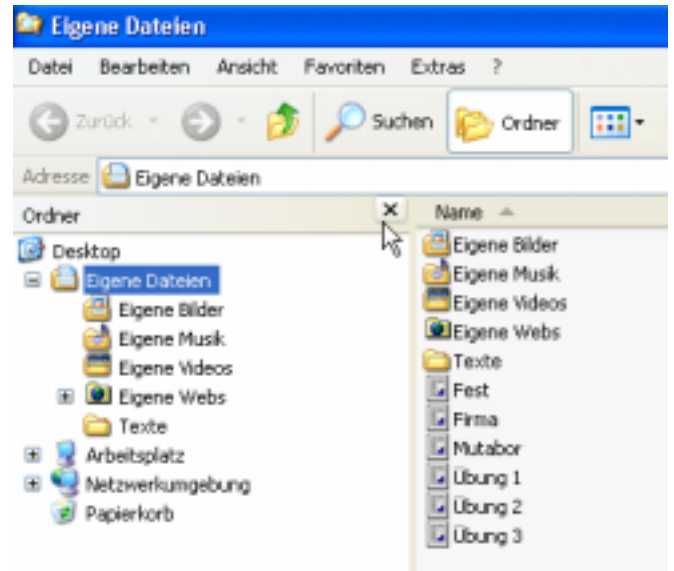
Eigene Dateien

Datei Bearbeiten Ansicht Favoriten Extras ?

Zurück Suchen Ordner

Adresse Eigene Dateien

Ordner ×

Desktop
Eigene Dateien
Eigene Bilder
Eigene Musik
Eigene Videos
Eigene Webs
Texte
Arbeitsplatz
Netzwerkumgebung
Papierkorb

Name
Eigene Bilder
Eigene Musik
Eigene Videos
Eigene Webs
Texte
Fest
Firma
Mutabor
Übung 1
Übung 2
Übung 3